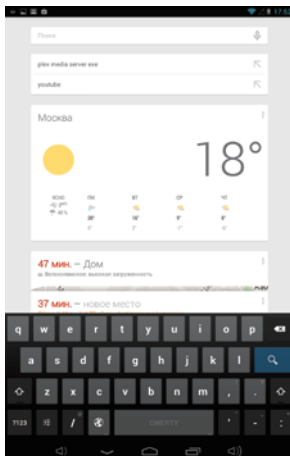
17:53

Поиск

plex media server exe

youtube

Москва

18°

ПН
ВТ
СР
ЧТ

20°
16°
9°
8°

47 мин. – Дом

37 мин. – новое место

q w e r t y u i o p
a s d f g h j k l
z x c v b n m ! ?
?123 English ' , :-)